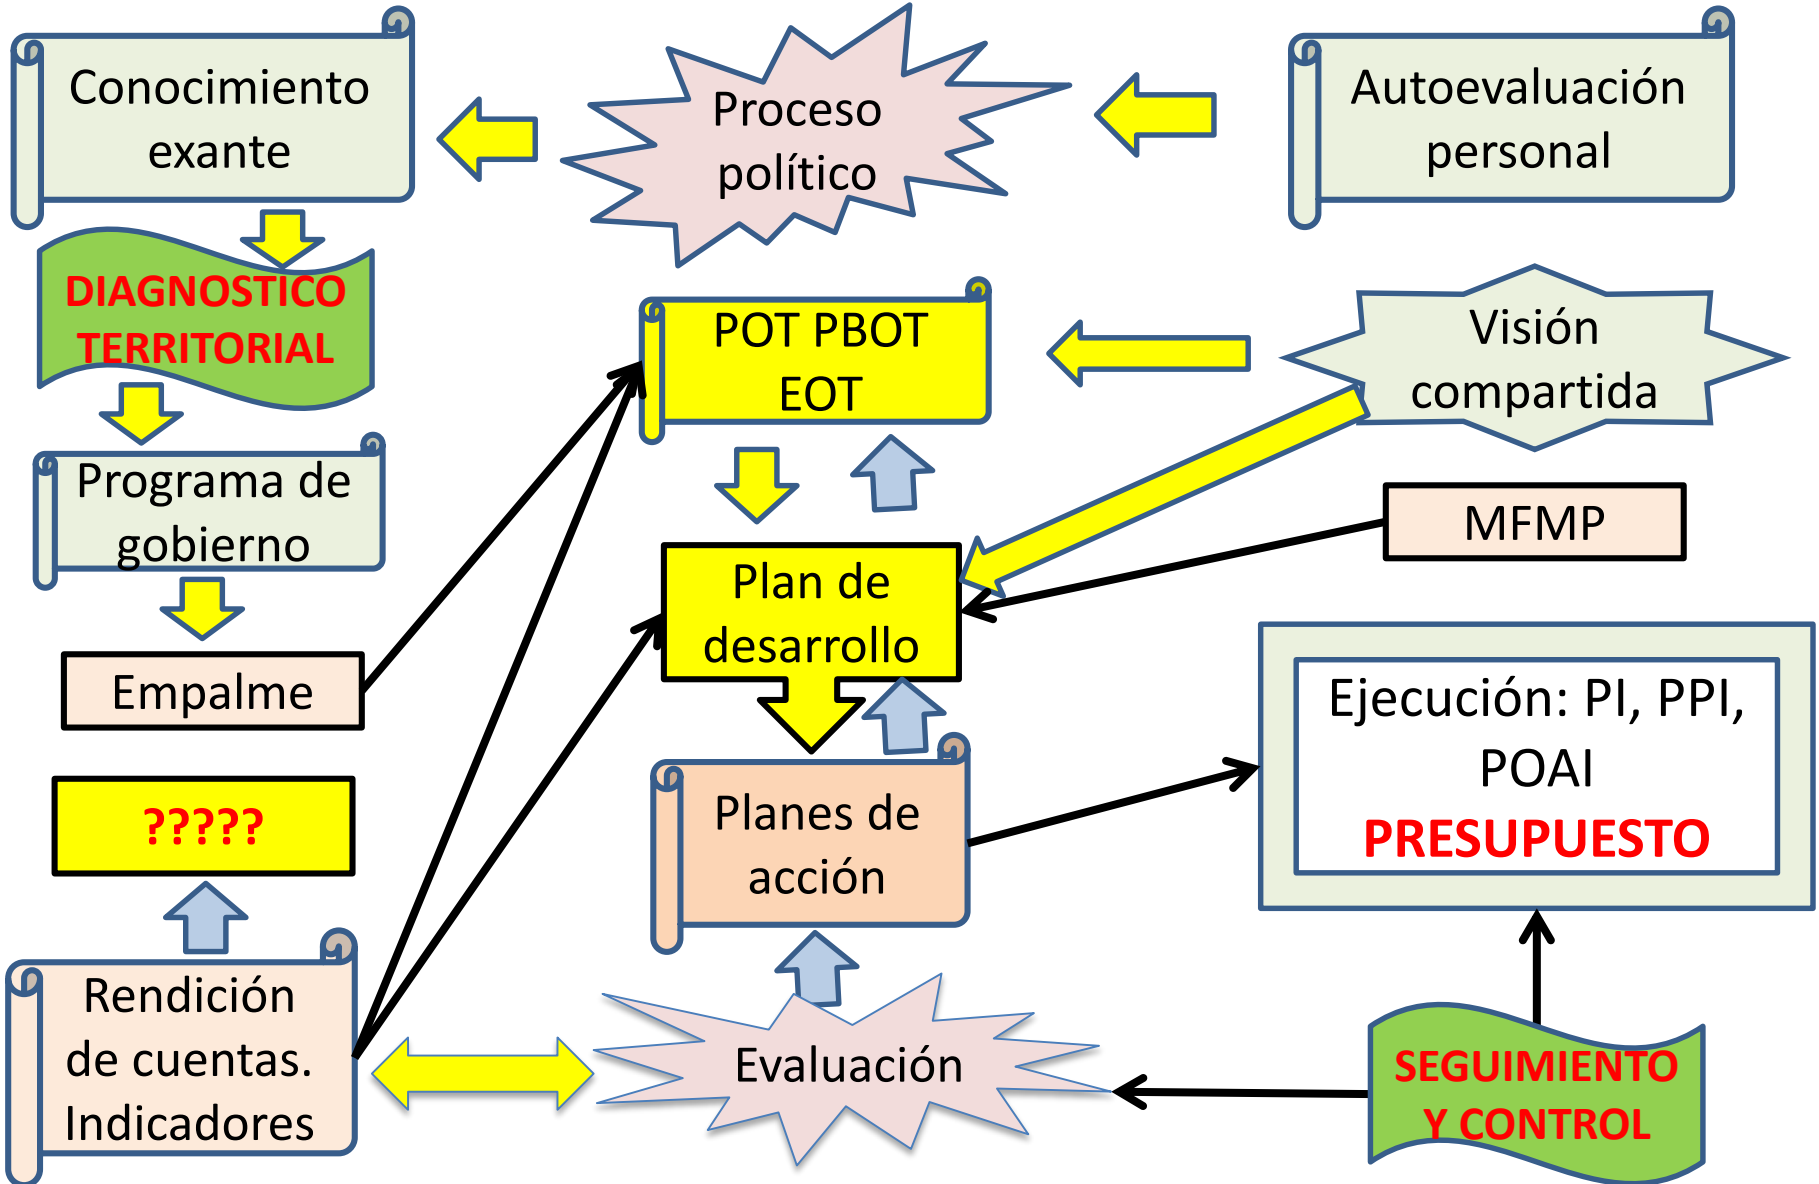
Conocimiento exante

Proceso político

Autoevaluación personal

DIAGNOSTICO TERRITORIAL

POT PBOT EOT

Visión compartida

Programa de gobierno

MFMP

Plan de desarrollo

Empalme

Ejecución: PI, PPI, POAI
PRESUPUESTO

?????

Planes de acción

Rendición de cuentas. Indicadores

Evaluación

SEGUIMIENTO Y CONTROL